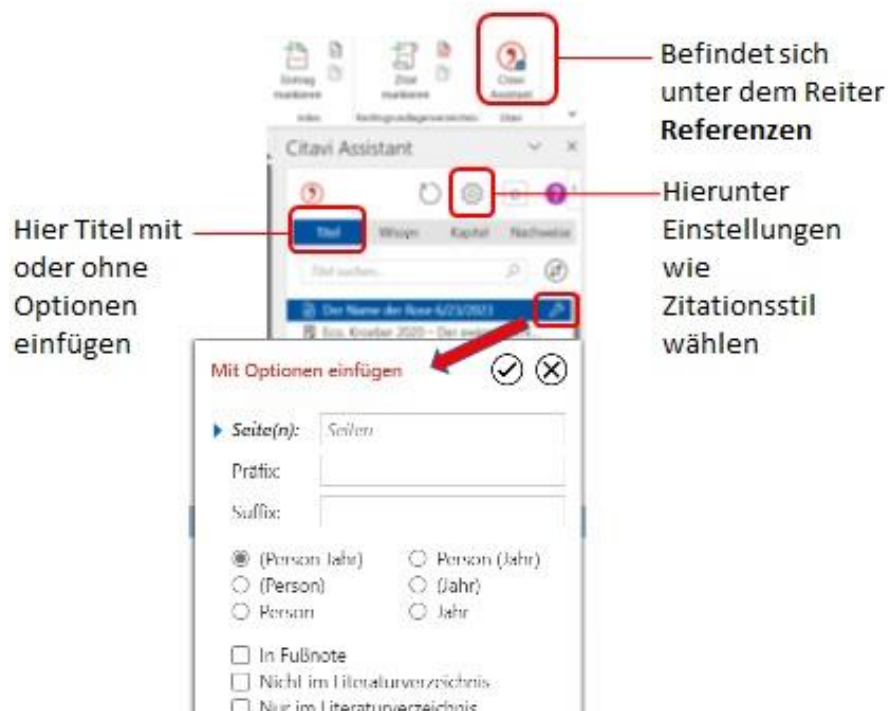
Eintrag markieren

Zitat markieren

Citavi Assistant

Index

Rechtsgrundlagenverzeichnis

Zitat

Befindet sich unter dem Reiter **Referenzen**

Citavi Assistant

Hierunter Einstellungen wie Zitationsstil wählen

Hier Titel mit oder ohne Optionen einfügen

Titel | Wissen | Kapitel | Nachweise

Titel suchen...

Der Name der Rose 6/23/2021

Eco, Kroeber 2020 – Der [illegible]

Mit Optionen einfügen

Seite(n): Seiten

Präfix:

Suffix:

(Person Jahr)
Person (Jahr)
(Person)
(Jahr)
Person
Jahr

In Fußnote
Nicht im Literaturverzeichnis
Nur im Literaturverzeichnis